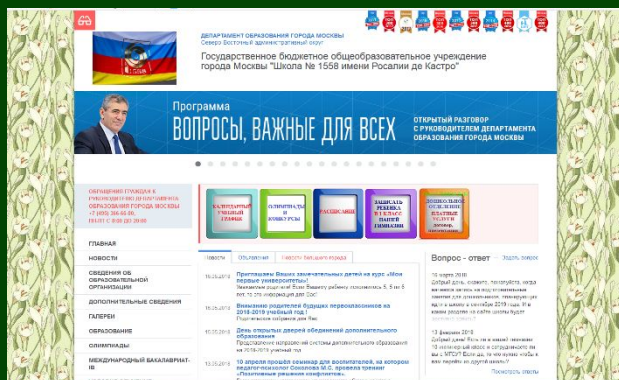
ДЕПАРТАМЕНТ ОБРАЗОВАНИЯ ГОРОДА МОСКВЫ
Северо-Восточный административный округ

Государственное бюджетное общеобразовательное учреждение города Москвы "Школа № 1558 имени Росалии де Кастро"

Программа
ВОПРОСЫ, ВАЖНЫЕ ДЛЯ ВСЕХ

ОТКРЫТЫЙ РАЗГОВОР С РУКОВОДИТЕЛЕМ ДЕПАРТАМЕНТА ОБРАЗОВАНИЯ ГОРОДА МОСКВЫ

ОБРАЩЕНИЕ ГРАЖДАН К РУКОВОДИТЕЛЮ ДЕПАРТАМЕНТА ОБРАЗОВАНИЯ ГОРОДА МОСКВЫ
+7 (495) 366-55-00,
ПН-ПТ с 9:00 до 20:00

ГЛАВНАЯ
НОВОСТИ
СВЕДЕНИЯ ОБ ОБРАЗОВАТЕЛЬНОЙ ОРГАНИЗАЦИИ
ДОПОЛНИТЕЛЬНЫЕ СВЕДЕНИЯ
ГАЛЕРЕИ
ОБРАЗОВАНИЕ
ОЛИМПИАДЫ
МЕЖДУНАРОДНЫЙ БАКАЛАВРИАТ-IB

КАЛЕНДАРНЫЙ УЧЕБНЫЙ ГРАФИК
ОЛИМПИАДЫ И КОНКУРСЫ
РАСПИСАНИЯ
ЗАПИСАТЬ РЕБЕНКА В 1 КЛАСС НАШЕЙ ГИМНАЗИИ
ДОШКОЛЬНОЕ ОТДЕЛЕНИЕ ПЛАТНЫЕ УСЛУГИ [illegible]

Новости | Объявления | Новости Большого города

16.03.2019 Приглашаем Ваших замечательных детей на курс «Мои первые университеты»
Уважаемые родители! Если Вашему ребенку исполнилось 5, 6 лет, то это информация для Вас!

16.03.2019 Внимание родителей будущих первоклассников на 2018-2019 учебный год
Родительское собрание для Вас

10.03.2019 День открытых дверей объединений дополнительного образования
Предоставление направлений системы дополнительного образования на 2018-2019 учебный год

13.03.2019 10 апреля пройдет семинар для воспитателей, на котором педагог-психолог Соколова М.С. проведет тренинг «Позитивные решения конфликтов»

Вопрос - ответ   Задать вопрос

15 марта 2019
Добрый день, скажите, пожалуйста, когда же можно узнать на подготовительные занятия для дошкольников, планирующих идти в школу в сентябре 2019 года. И в каком разделе на сайте школы будет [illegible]

13 февраля 2019
Добрый день! Есть ли в нашей школе 10 гимназический класс в сотрудничестве с МГЭУ? Если да, то что нужно чтобы в него поступить, и где найти информацию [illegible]

Посмотреть ответы